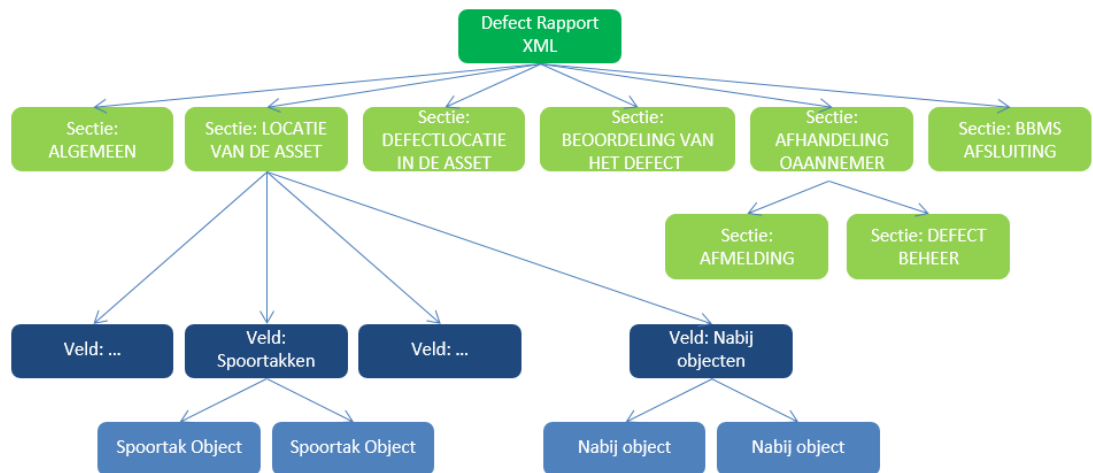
Defect Rapport XML

Sectie: ALGEMEEN

Sectie: LOCATIE VAN DE ASSET

Sectie: DEFECTLOCATIE IN DE ASSET

Sectie: BEOORDELING VAN HET DEFECT

Sectie: AFHANDELING OAANNEMER

Sectie: BBMS AFSLUITING

Sectie: AFMELDING

Sectie: DEFECT BEHEER

Veld: ...

Veld: Spoortakken

Veld: ...

Veld: Nabij objecten

Spoortak Object

Spoortak Object

Nabij object

Nabij object